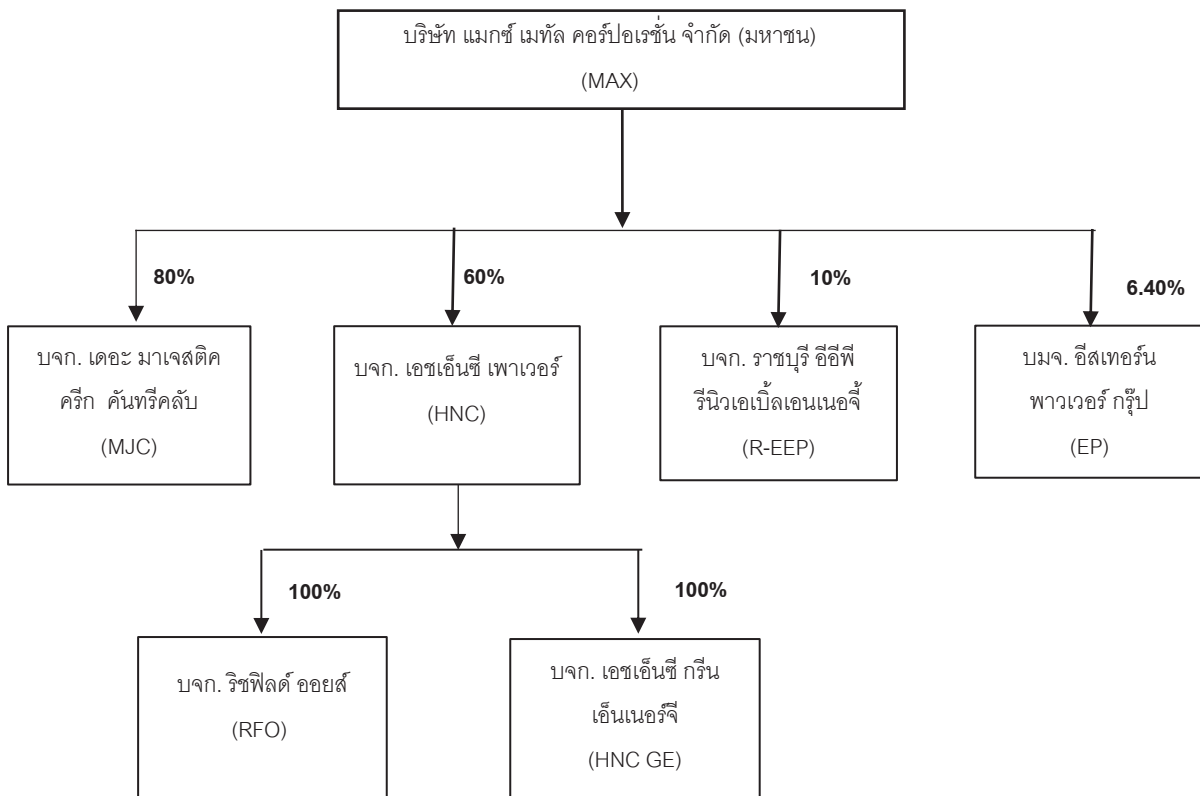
บริษัท แมกซ์ เมทัล คอร์ปอเรชั่น จำกัด (มหาชน)
(MAX)

80%

บจก. เดอะ มาเจสติค ครีก คันทรีคลับ
(MJC)

60%

บจก. เอชเอ็นซี เพาเวอร์
(HNC)

10%

บจก. ราชบุรี อีอีพี รีนิวเอเบิ้ลเอนเนอจี้
(R-EEP)

6.40%

บมจ. อีสเทอร์น พาวเวอร์ กรุ๊ป
(EP)

100%

บจก. ริชฟิลด์ ออยล์
(RFO)

100%

บจก. เอชเอ็นซี กรีน เอ็นเนอร์จี
(HNC GE)